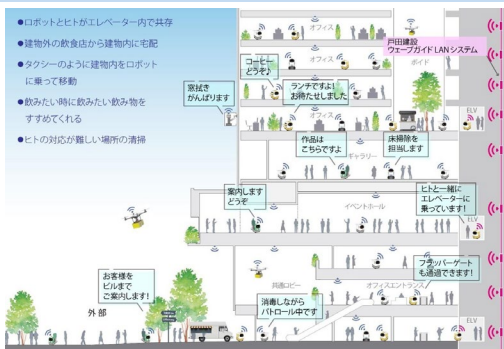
●ロボットとヒトがエレベーター内で共存

●建物外の飲食店から建物内に宅配

●タクシーのように建物内をロボットに乗って移動

●飲みたい時に飲みたい飲み物をすすめてくれる

●ヒトの対応が難しい場所の清掃

オフィス

戸田建設
ウェーブガイドLANシステム

ボイド

オフィス

コーヒーどうぞ♪

ランチですよ!お待たせしました

窓拭きがんばります

ELV

作品はこちらですよ

床掃除を担当します

ギャラリー

案内しますどうぞ

ヒトと一緒にエレベーターに乗っています!

イベントホール

共通ロビー

フラッパーゲートも通過できます!

お客様をビルまでご案内します!

オフィスエントランス

消毒しながらパトロール中です

外部

ELV